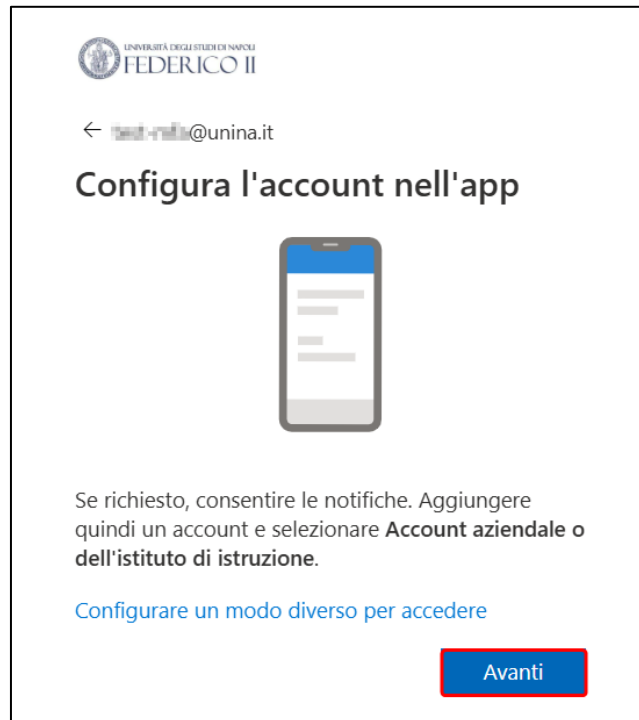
UNIVERSITÀ DEGLI STUDI DI NAPOLI
FEDERICO II

← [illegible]@unina.it

Configura l'account nell'app

Se richiesto, consentire le notifiche. Aggiungere quindi un account e selezionare **Account aziendale o dell'istituto di istruzione**.

Configurare un modo diverso per accedere

Avanti